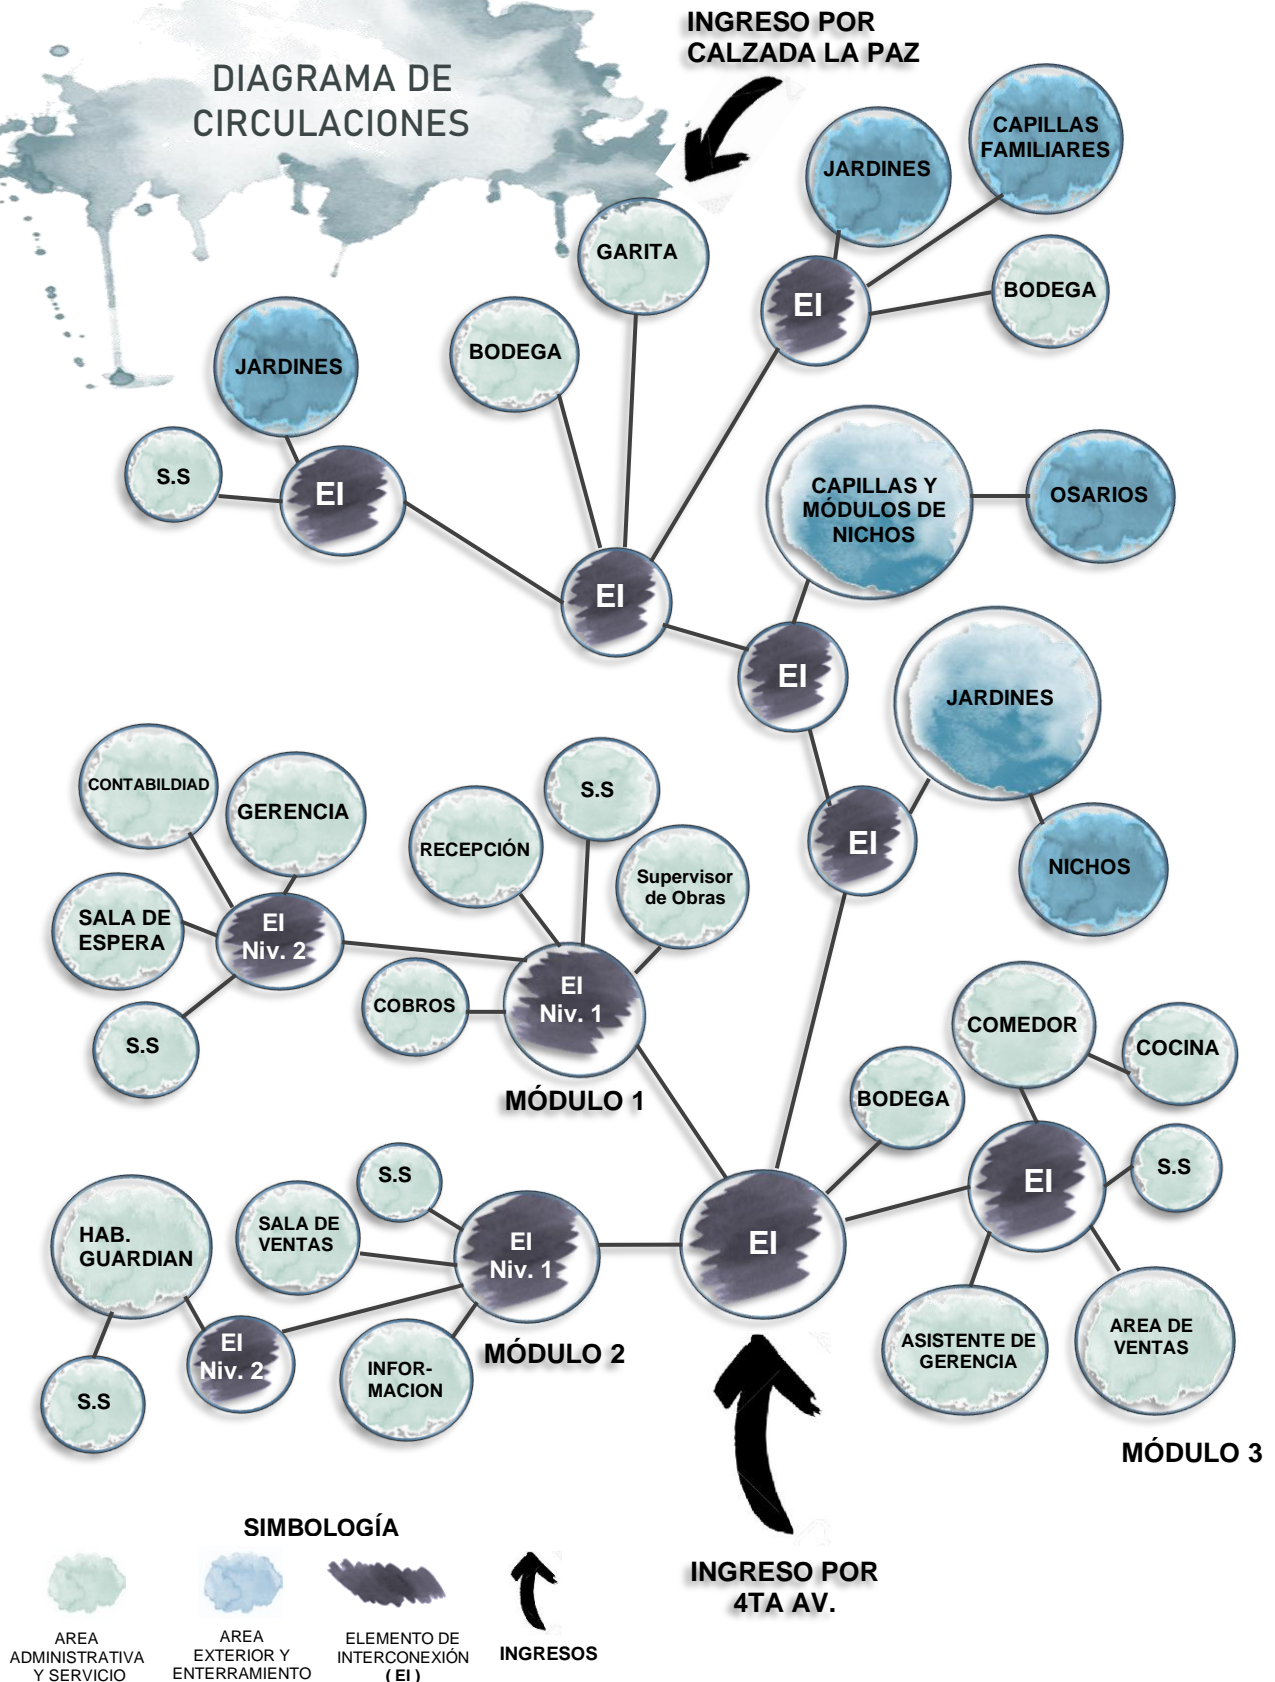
DIAGRAMA DE CIRCULACIONES

INGRESO POR CALZADA LA PAZ

GARITA

JARDINES

CAPILLAS FAMILIARES

EI

BODEGA

BODEGA

JARDINES

S.S

EI

CAPILLAS Y MÓDULOS DE NICHOS

OSARIOS

EI

EI

JARDINES

EI

NICHOS

CONTABILDIAD

GERENCIA

S.S

RECEPCIÓN

Supervisor de Obras

SALA DE ESPERA

EI Niv. 2

COBROS

EI Niv. 1

S.S

MÓDULO 1

COMEDOR

COCINA

BODEGA

S.S

EI

S.S

HAB. GUARDIAN

SALA DE VENTAS

EI Niv. 1

EI

EI Niv. 2

INFOR-MACION

MÓDULO 2

ASISTENTE DE GERENCIA

AREA DE VENTAS

S.S

MÓDULO 3

SIMBOLOGÍA

AREA ADMINISTRATIVA Y SERVICIO

AREA EXTERIOR Y ENTERRAMIENTO

ELEMENTO DE INTERCONEXIÓN ( EI )

INGRESOS

INGRESO POR 4TA AV.